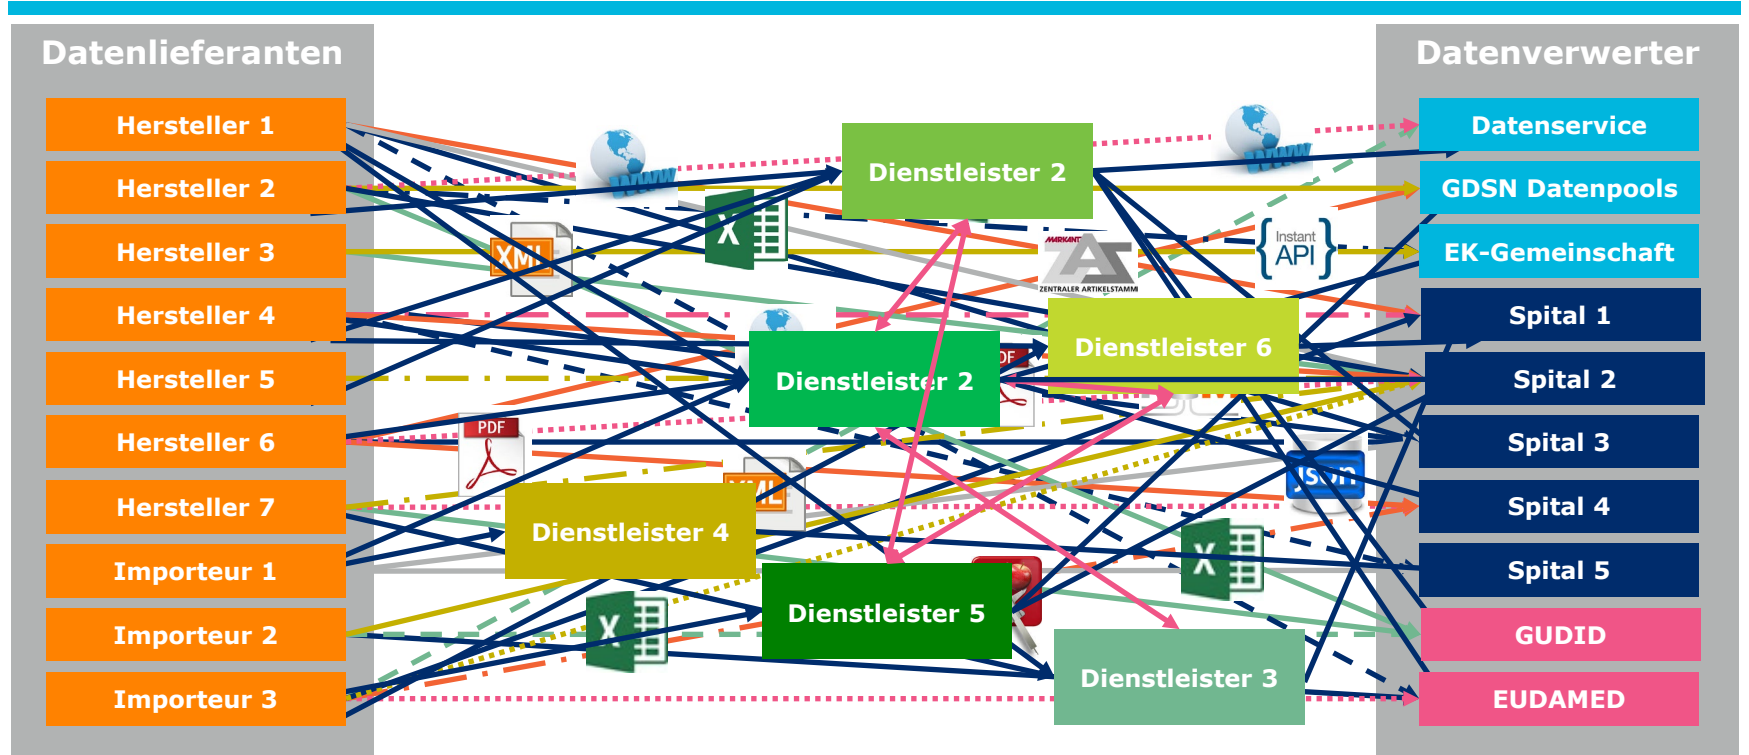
Datenlieferanten

Hersteller 1
Hersteller 2
Hersteller 3
Hersteller 4
Hersteller 5
Hersteller 6
Hersteller 7
Importeur 1
Importeur 2
Importeur 3

Dienstleister 2
Dienstleister 2
Dienstleister 6
Dienstleister 4
Dienstleister 5
Dienstleister 3

XML
PDF
XML
Instant API
JSON
MARKANT
ZENTRALER ARTIKELSTAMM
WWW
WWW

Datenverwerter

Datenservice
GDSN Datenpools
EK-Gemeinschaft
Spital 1
Spital 2
Spital 3
Spital 4
Spital 5
GUDID
EUDAMED